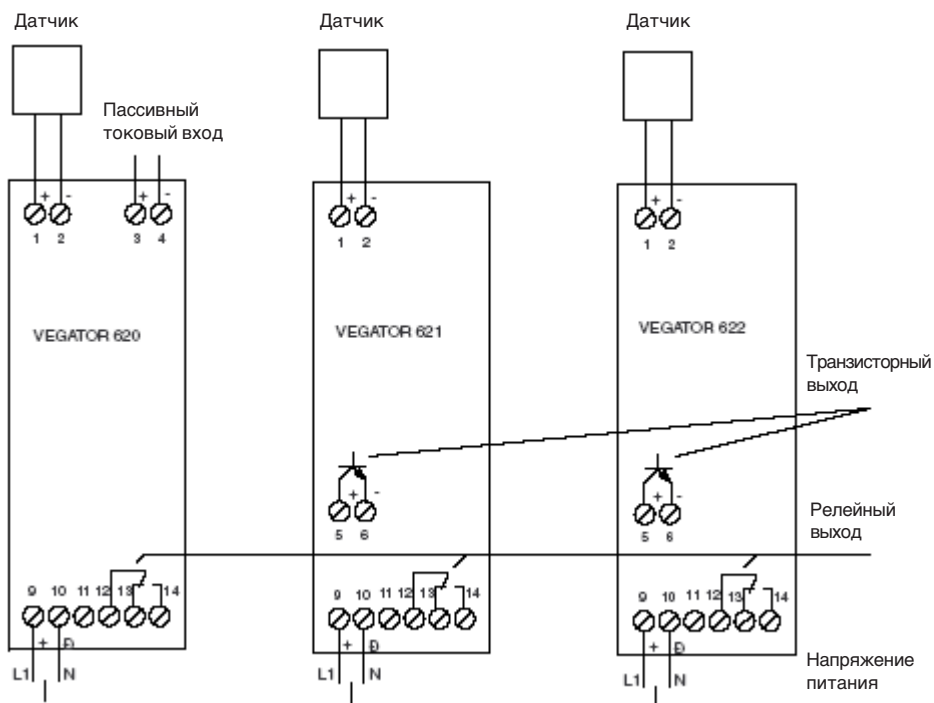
Датчик

Пассивный токовый вход

+ -
1 2

+ -
3 4

VEGATOR 620

9 10 11 12 13 14

+ Ð

L1 N

Датчик

+ -
1 2

VEGATOR 621

+ -
5 6

9 10 11 12 13 14

+ Ð

L1 N

Датчик

+ -
1 2

VEGATOR 622

+ -
5 6

9 10 11 12 13 14

+ Ð

L1 N

Транзисторный выход

Релейный выход

Напряжение питания